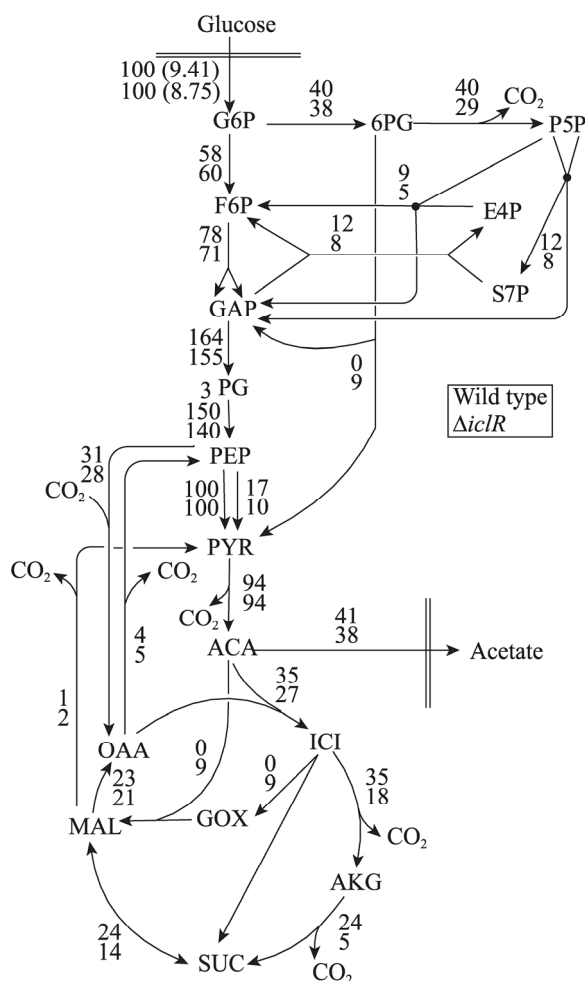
Glucose
100 (9.41)
100 (8.75)
G6P
40
38
6PG
40
29
$CO_2$
P5P
58
60
9
5
F6P
E4P
12
8
78
71
12
8
S7P
GAP
164
155
0
9
3 PG
150
140
Wild type
$\Delta iclR$
31
28
$CO_2$
PEP
100
100
17
10
$CO_2$
PYR
$CO_2$
94
94
$CO_2$
4
5
ACA
41
38
Acetate
1
2
35
27
OAA
0
9
ICI
23
21
0
9
35
18
MAL
GOX
$CO_2$
AKG
24
14
24
5
SUC
$CO_2$